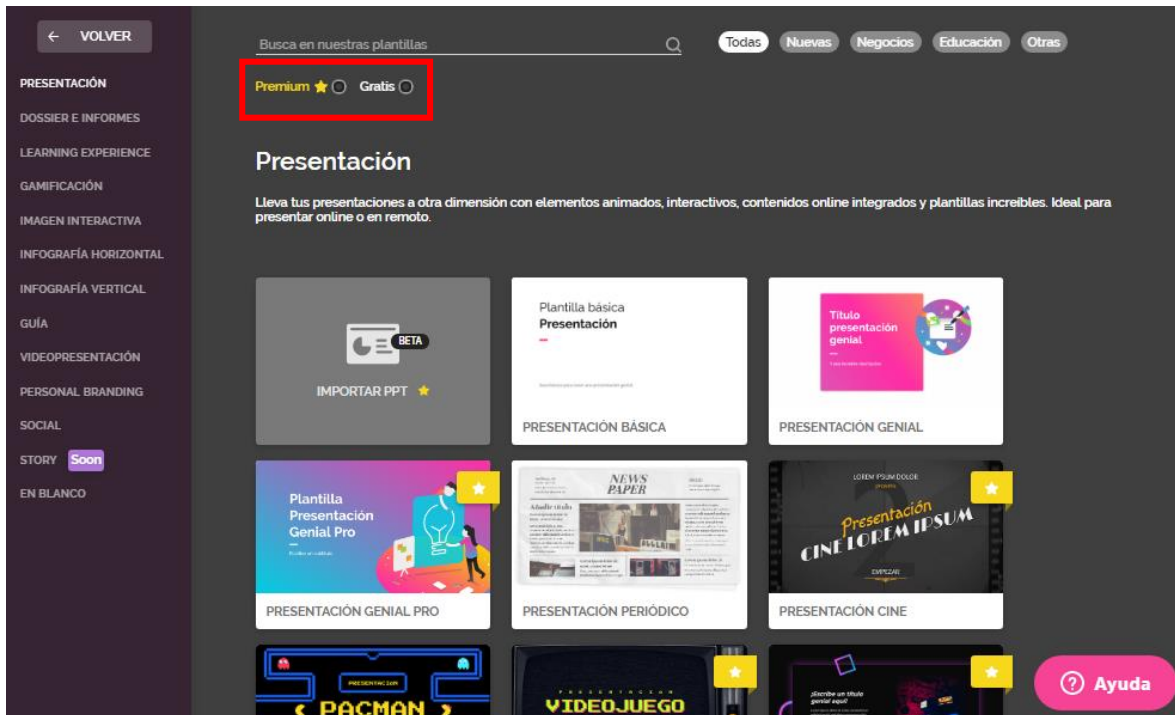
← VOLVER

PRESENTACIÓN
DOSSIER E INFORMES
LEARNING EXPERIENCE
GAMIFICACIÓN
IMAGEN INTERACTIVA
INFOGRAFÍA HORIZONTAL
INFOGRAFÍA VERTICAL
GUÍA
VIDEOPRESENTACIÓN
PERSONAL BRANDING
SOCIAL
STORY Soon
EN BLANCO

Busca en nuestras plantillas

Todas Nuevas Negocios Educación Otras

Premium Gratis

Presentación

Lleva tus presentaciones a otra dimensión con elementos animados, interactivos, contenidos online integrados y plantillas increíbles. Ideal para presentar online o en remoto.

BETA
IMPORTAR PPT

Plantilla básica
Presentación
PRESENTACIÓN BÁSICA

Título presentación genial
PRESENTACIÓN GENIAL

Plantilla Presentación Genial Pro
PRESENTACIÓN GENIAL PRO

NEWS PAPER
Añadir título
PRESENTACIÓN PERIÓDICO

LOREM IPSUM DOLOR
Presentación CINE LOREM IPSUM
EMPEZAR
PRESENTACIÓN CINE

PRESENTACION
PACMAN

PRESENTACION
VIDEOJUEGO

¡Escribe un título genial aquí!

? Ayuda